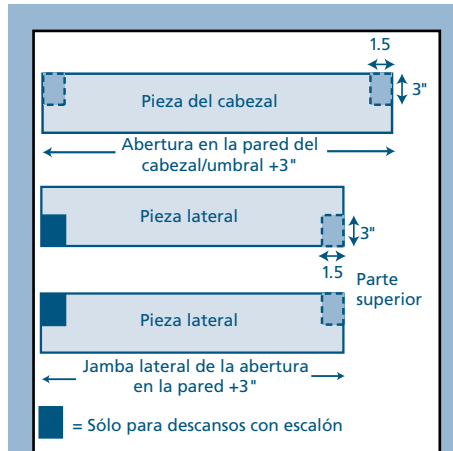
1.5

3"

Pieza del cabezal

Abertura en la pared del cabezal/umbral +3"

Pieza lateral

3"

1.5

Parte superior

Pieza lateral

Jamba lateral de la abertura en la pared +3"

= Sólo para descansos con escalón